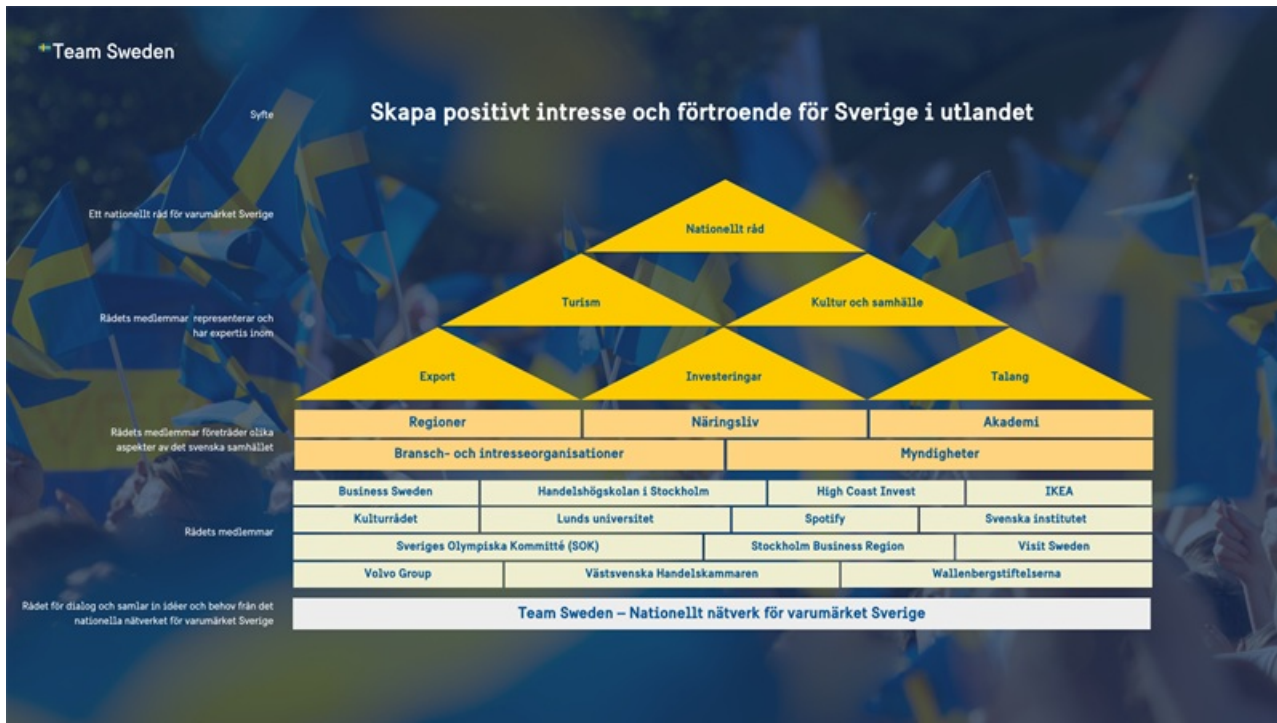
Team Sweden

Syfte

Skapa positivt intresse och förtroende för Sverige i utlandet

Ett nationellt råd för varumärket Sverige

Nationellt råd

Rådets medlemmar representerar och har expertis inom

Turism

Kultur och samhälle

Export

Investeringar

Talang

Rådets medlemmar företräder olika aspekter av det svenska samhället

| Regioner | Näringsliv | Akademi |
|---|---|---|

| Bransch- och intresseorganisationer | Myndigheter |
|---|---|

Rådets medlemmar

| Business Sweden | Handelshögskolan i Stockholm | High Coast Invest | IKEA |
|---|---|---|---|
| Kulturrådet | Lunds universitet | Spotify | Svenska institutet |

| Sveriges Olympiska Kommitté (SOK) | Stockholm Business Region | Visit Sweden |
|---|---|---|
| Volvo Group | Västsvenska Handelskammaren | Wallenbergstiftelserna |

Rådet för dialog och samlar in idéer och behov från det nationella nätverket för varumärket Sverige

Team Sweden – Nationellt nätverk för varumärket Sverige